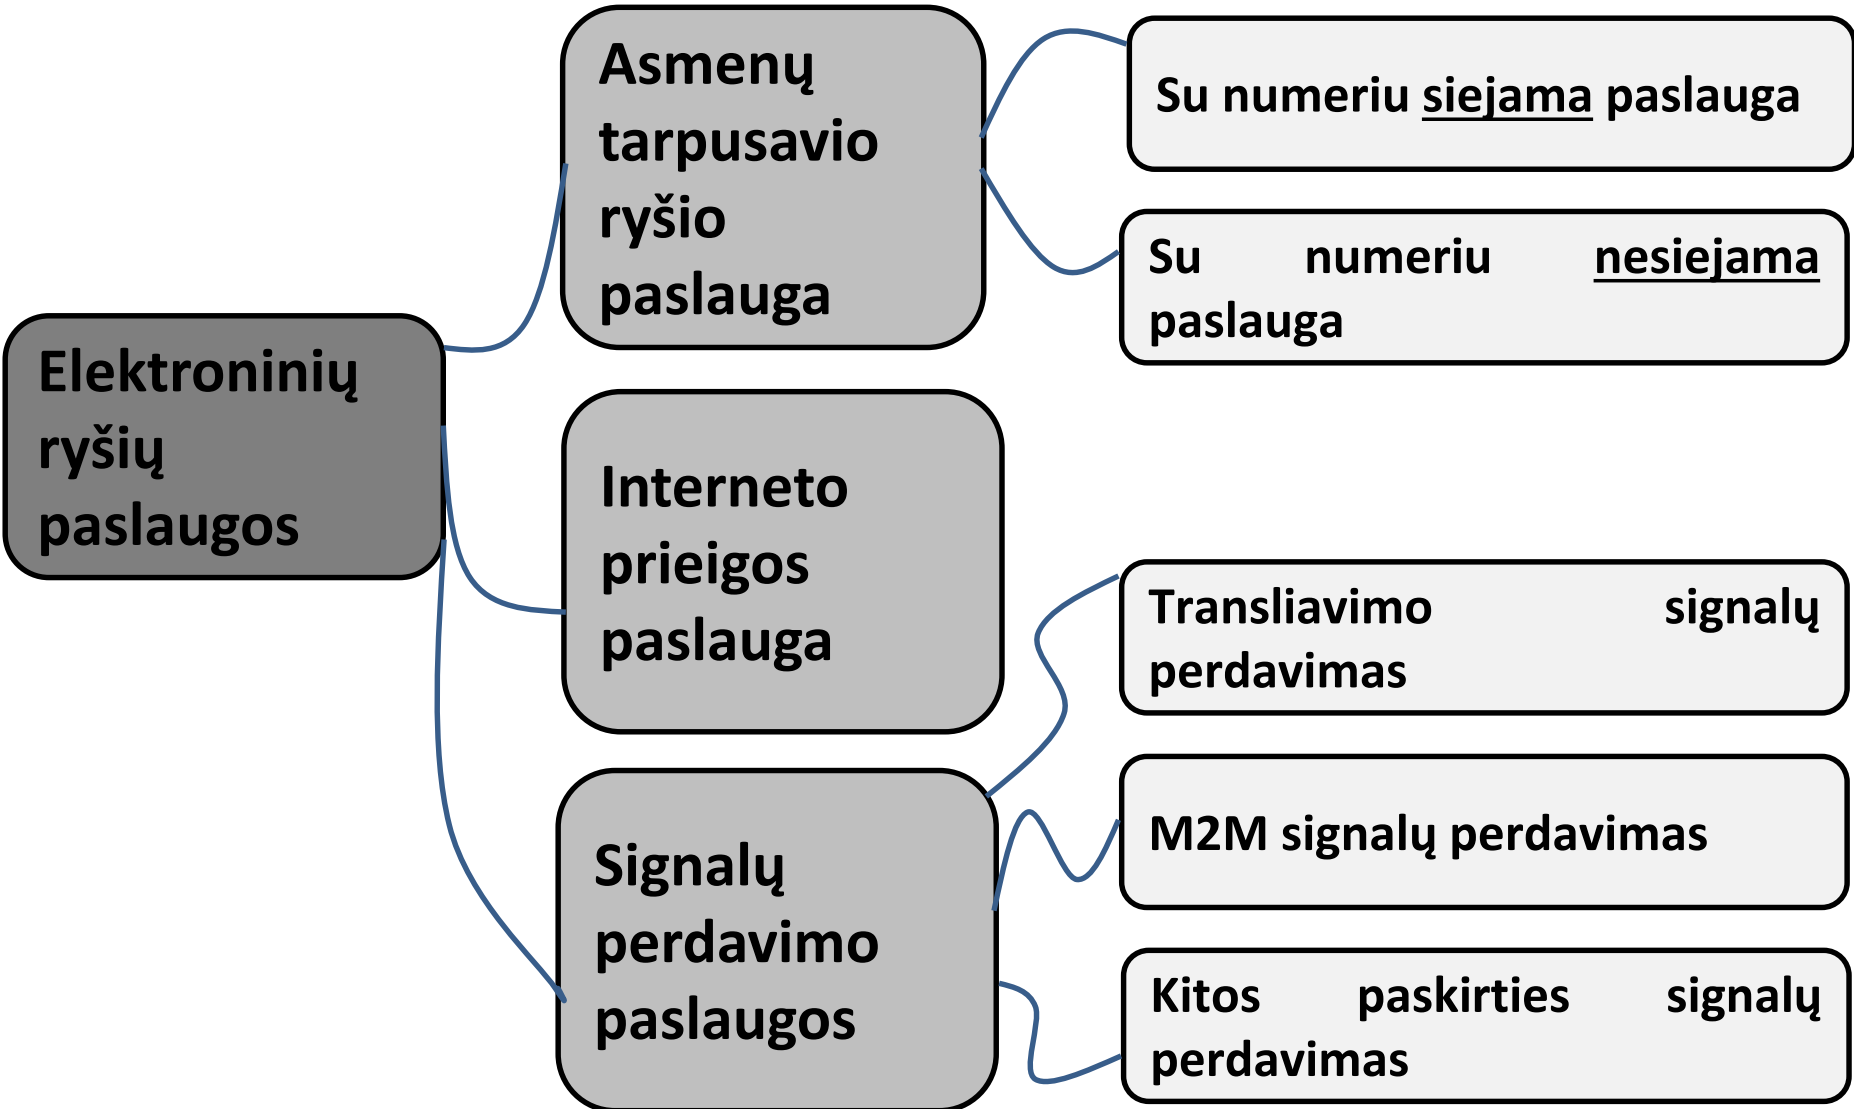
Elektroninių ryšių paslaugos

Asmenų tarpusavio ryšio paslauga

Su numeriu siejama paslauga

Su numeriu nesiejama paslauga

Interneto prieigos paslauga

Signalų perdavimo paslaugos

Transliavimo signalų perdavimas

M2M signalų perdavimas

Kitos paskirties signalų perdavimas